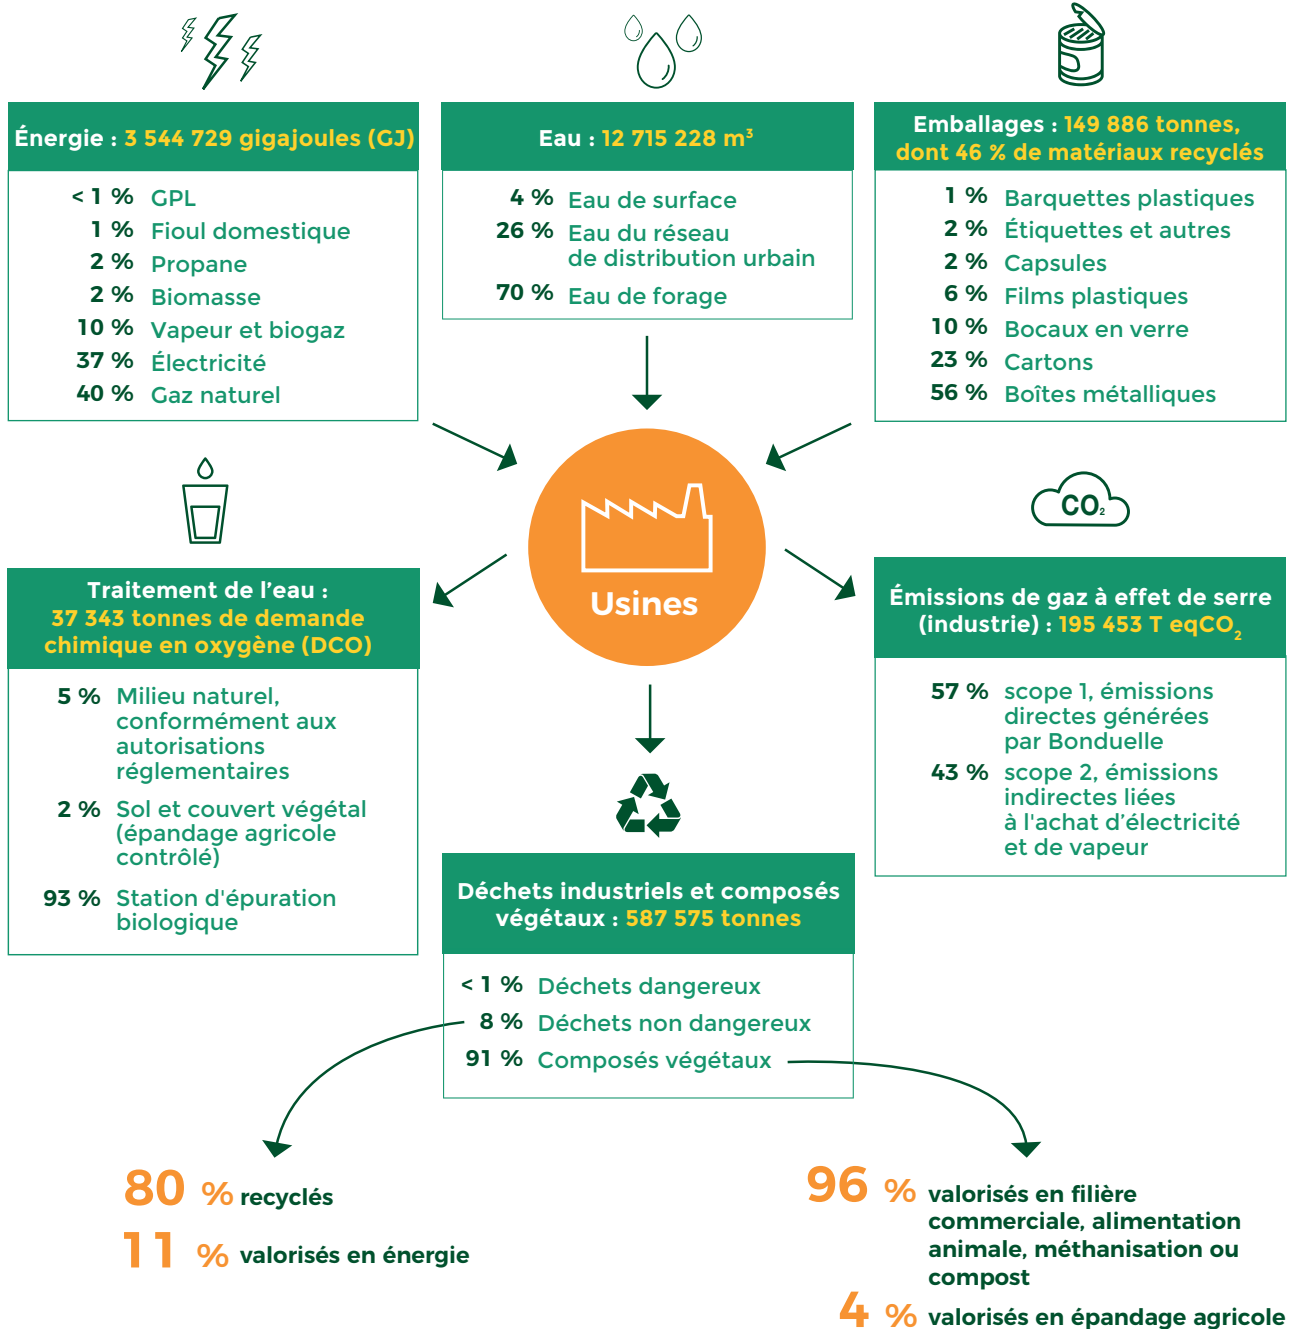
Énergie : 3 544 729 gigajoules (GJ)

< 1 % GPL
1 % Fioul domestique
2 % Propane
2 % Biomasse
10 % Vapeur et biogaz
37 % Électricité
40 % Gaz naturel

Eau : 12 715 228 m³

4 % Eau de surface
26 % Eau du réseau de distribution urbain
70 % Eau de forage

Emballages : 149 886 tonnes, dont 46 % de matériaux recyclés

1 % Barquettes plastiques
2 % Étiquettes et autres
2 % Capsules
6 % Films plastiques
10 % Bocaux en verre
23 % Cartons
56 % Boîtes métalliques

Usines

Traitement de l'eau : 37 343 tonnes de demande chimique en oxygène (DCO)

5 % Milieu naturel, conformément aux autorisations réglementaires
2 % Sol et couvert végétal (épandage agricole contrôlé)
93 % Station d'épuration biologique

$CO_2$

Émissions de gaz à effet de serre (industrie) : 195 453 T eq$CO_2$

57 % scope 1, émissions directes générées par Bonduelle
43 % scope 2, émissions indirectes liées à l'achat d'électricité et de vapeur

Déchets industriels et composés végétaux : 587 575 tonnes

< 1 % Déchets dangereux
8 % Déchets non dangereux
91 % Composés végétaux

80 % recyclés
11 % valorisés en énergie

96 % valorisés en filière commerciale, alimentation animale, méthanisation ou compost
4 % valorisés en épandage agricole